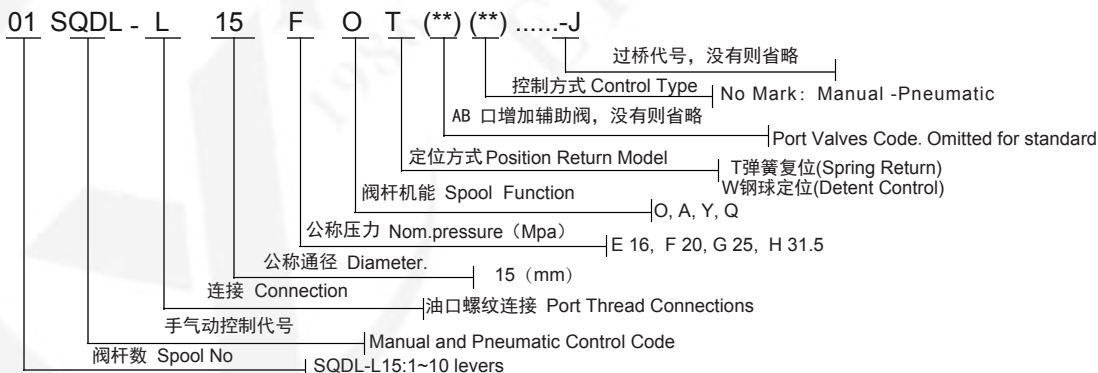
01 SQDL - L 15 F O T (**) (**) ......-J

过桥代号，没有则省略

控制方式 Control Type

No Mark：Manual -Pneumatic

AB 口增加辅助阀，没有则省略

Port Valves Code. Omitted for standard

定位方式 Position Return Model

T弹簧复位(Spring Return)
W钢球定位(Detent Control)

阀杆机能 Spool Function

O, A, Y, Q

公称压力 Nom.pressure（Mpa）

E 16, F 20, G 25, H 31.5

公称通径 Diameter.

15（mm）

连接 Connection

油口螺纹连接 Port Thread Connections

手气动控制代号

Manual and Pneumatic Control Code

阀杆数 Spool No

SQDL-L15:1~10 levers